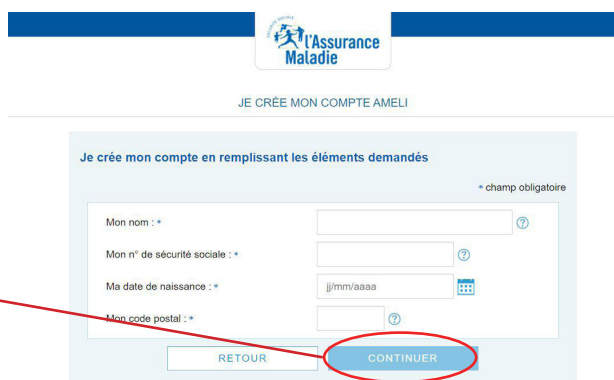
l'Assurance Maladie

JE CRÉE MON COMPTE AMELI

Je crée mon compte en remplissant les éléments demandés

* champ obligatoire

Mon nom : *

Mon n° de sécurité sociale : *

Ma date de naissance : *

jj/mm/aaaa

Mon code postal : *

RETOUR

CONTINUER